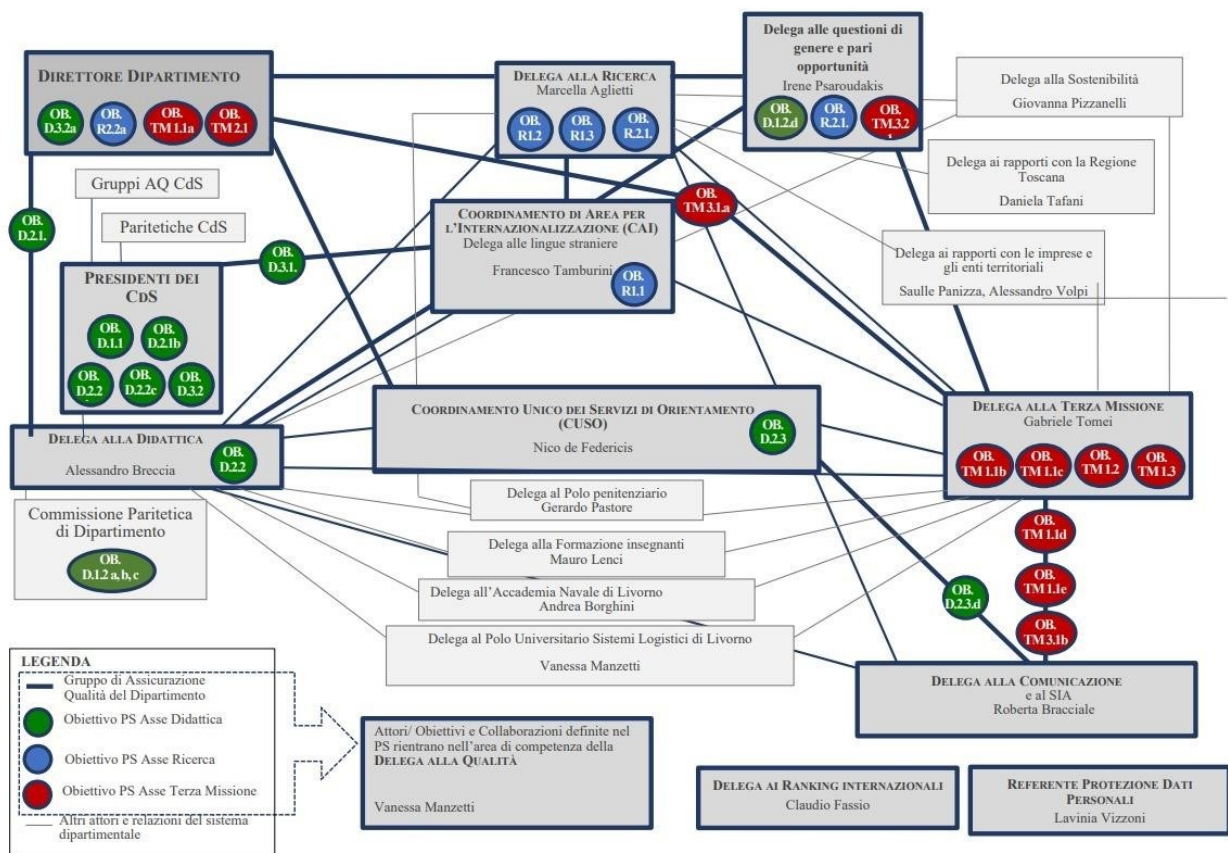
DIRETTORE DIPARTIMENTO

OB. D.3.2a
OB. R2.2a
OB. TM 1.1a
OB. TM 2.1

DELEGA ALLA RICERCA
Marcella Aglietti

OB. R1.2
OB. R1.3
OB. R.2.1.

Delega alle questioni di genere e pari opportunità
Irene Psaroudakis

OB. D.1.2.d
OB. R.2.1.
OB. TM.3.2

Delega alla Sostenibilità
Giovanna Pizzanelli

Delega ai rapporti con la Regione Toscana
Daniela Tafani

Gruppi AQ CdS

OB. D.2.1.

Paritetiche CdS

OB. TM 3.1.a

COORDINAMENTO DI AREA PER L'INTERNAZIONALIZZAZIONE (CAI)
Delega alle lingue straniere

Francesco Tamburini

OB. R1.1

OB. D.3.1.

Delega ai rapporti con le imprese e gli enti territoriali
Saulle Panizza, Alessandro Volpi

PRESIDENTI DEI CDS

OB. D.1.1
OB. D.2.1b
OB. D.2.2
OB. D.2.2c
OB. D.3.2

COORDINAMENTO UNICO DEI SERVIZI DI ORIENTAMENTO (CUSO)
Nico de Federicis

OB. D.2.3

DELEGA ALLA TERZA MISSIONE
Gabriele Tomei

OB. TM 1.1b
OB. TM 1.1c
OB. TM 1.2
OB. TM 1.3

DELEGA ALLA DIDATTICA
Alessandro Breccia

OB. D.2.2

Delega al Polo penitenziario
Gerardo Pastore

Commissione Paritetica di Dipartimento

OB. D.1.2 a, b, c

Delega alla Formazione insegnanti
Mauro Lenci

OB. TM 1.1d

OB. TM 1.1e

Delega all'Accademia Navale di Livorno
Andrea Borghini

OB. D.2.3.d

OB. TM 3.1b

Delega al Polo Universitario Sistemi Logistici di Livorno
Vanessa Manzetti

LEGENDA
Gruppo di Assicurazione Qualità del Dipartimento
Obiettivo PS Asse Didattica
Obiettivo PS Asse Ricerca
Obiettivo PS Asse Terza Missione
Altri attori e relazioni del sistema dipartimentale

Attori/ Obiettivi e Collaborazioni definite nel PS rientrano nell'area di competenza della DELEGA ALLA QUALITÀ

Vanessa Manzetti

DELEGA ALLA COMUNICAZIONE e al SIA
Roberta Bracciale

DELEGA AI RANKING INTERNAZIONALI
Claudio Fassio

REFERENTE PROTEZIONE DATI PERSONALI
Lavinia Vizzoni